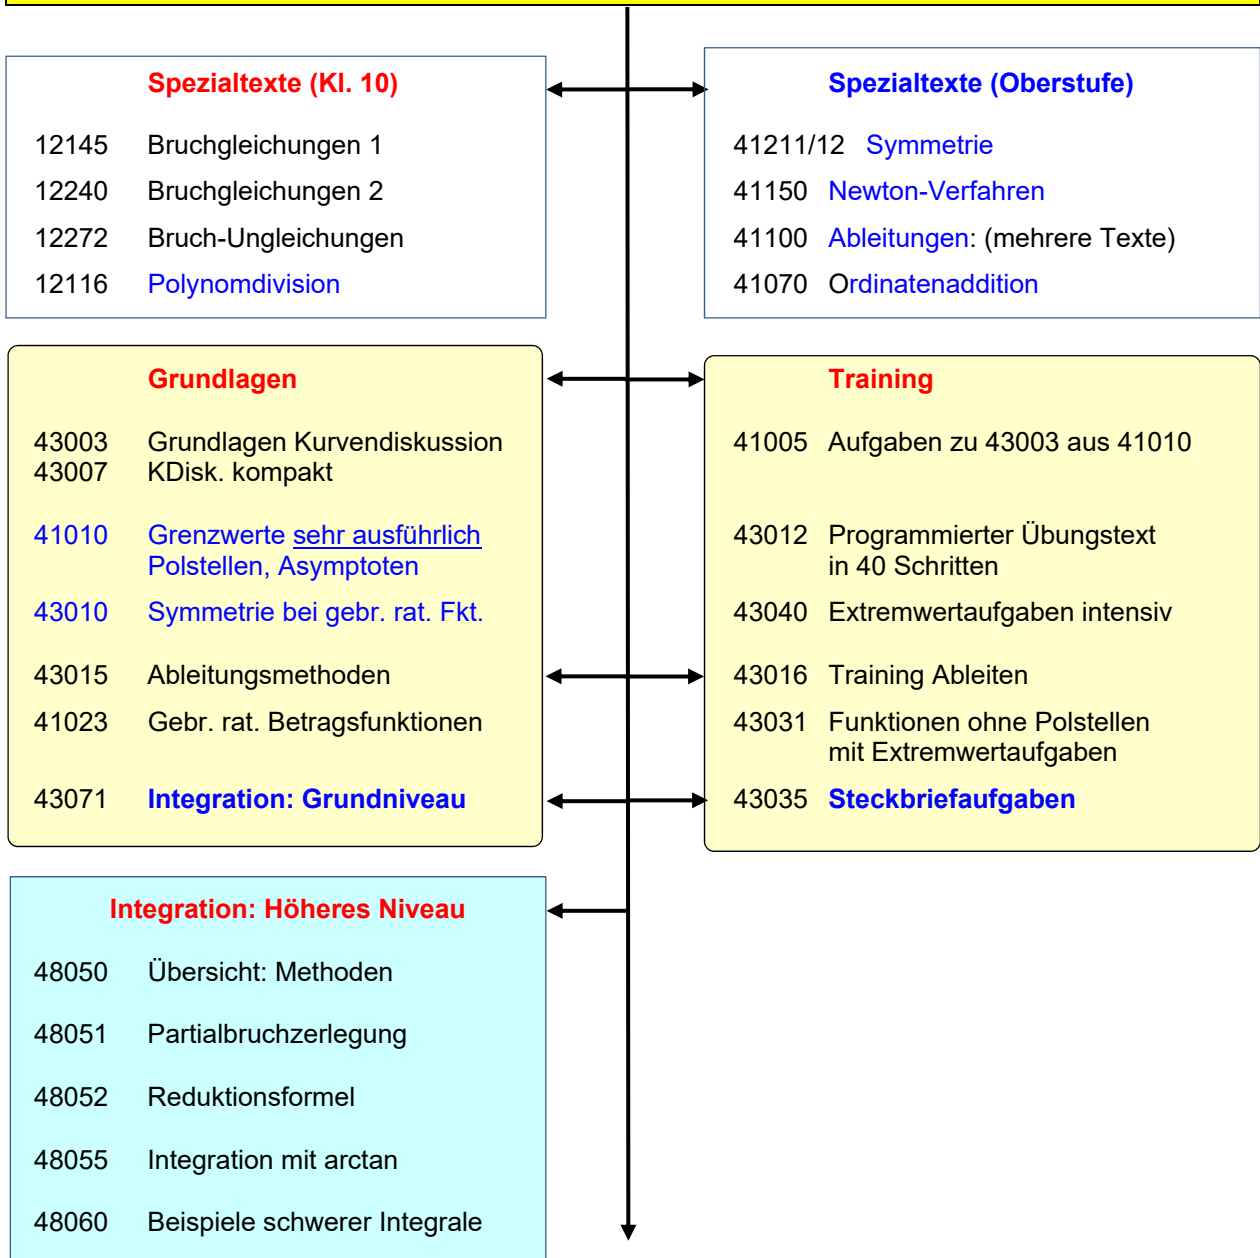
Spezialtexte (Kl. 10)

12145 Bruchgleichungen 1
12240 Bruchgleichungen 2
12272 Bruch-Ungleichungen
12116 Polynomdivision

Spezialtexte (Oberstufe)

41211/12 Symmetrie
41150 Newton-Verfahren
41100 Ableitungen: (mehrere Texte)
41070 Ordinatenaddition

Grundlagen

43003 Grundlagen Kurvendiskussion
43007 KDisk. kompakt

41010 Grenzwerte sehr ausführlich Polstellen, Asymptoten

43010 Symmetrie bei gebr. rat. Fkt.

43015 Ableitungsmethoden

41023 Gebr. rat. Betragsfunktionen

43071 Integration: Grundniveau

Training

41005 Aufgaben zu 43003 aus 41010

43012 Programmierter Übungstext in 40 Schritten

43040 Extremwertaufgaben intensiv

43016 Training Ableiten

43031 Funktionen ohne Polstellen mit Extremwertaufgaben

43035 Steckbriefaufgaben

Integration: Höheres Niveau

48050 Übersicht: Methoden

48051 Partialbruchzerlegung

48052 Reduktionsformel

48055 Integration mit arctan

48060 Beispiele schwerer Integrale